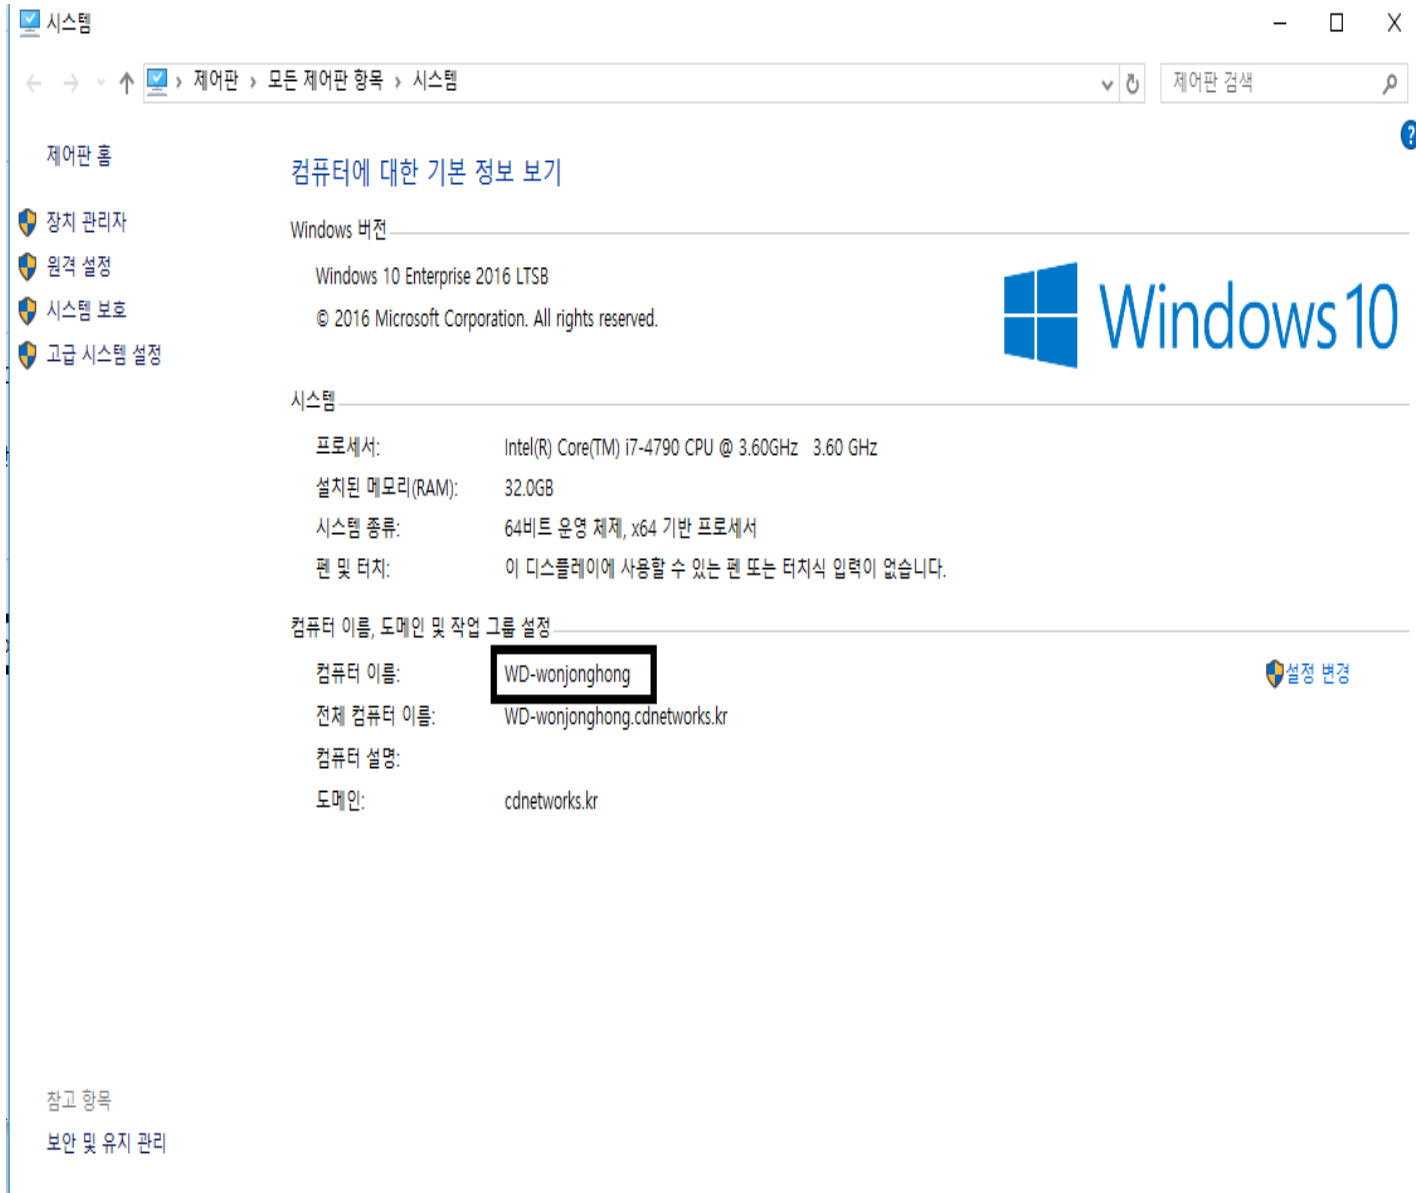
시스템

제어판 › 모든 제어판 항목 › 시스템

제어판 검색

제어판 홈

장치 관리자

원격 설정

시스템 보호

고급 시스템 설정

컴퓨터에 대한 기본 정보 보기

Windows 버전

Windows 10 Enterprise 2016 LTSB

© 2016 Microsoft Corporation. All rights reserved.

Windows 10

시스템

| | |
|---|---|
| 프로세서: | Intel(R) Core(TM) i7-4790 CPU @ 3.60GHz 3.60 GHz |
| 설치된 메모리(RAM): | 32.0GB |
| 시스템 종류: | 64비트 운영 체제, x64 기반 프로세서 |
| 펜 및 터치: | 이 디스플레이에 사용할 수 있는 펜 또는 터치식 입력이 없습니다. |

컴퓨터 이름, 도메인 및 작업 그룹 설정

| | |
|---|---|
| 컴퓨터 이름: | WD-wonjonghong |
| 전체 컴퓨터 이름: | WD-wonjonghong.cdnetworks.kr |
| 컴퓨터 설명: | |
| 도메인: | cdnetworks.kr |

설정 변경

참고 항목

보안 및 유지 관리